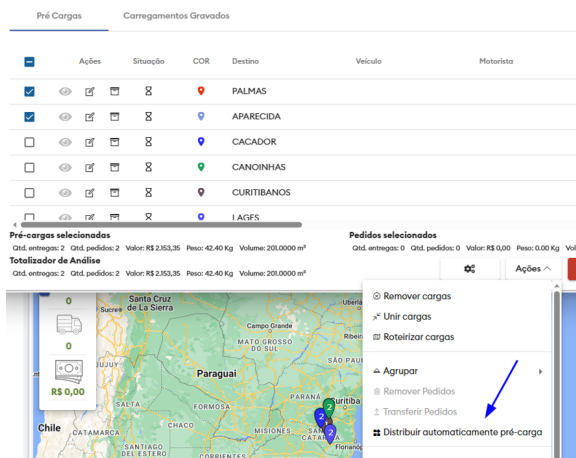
Pré Cargas | Carregamentos Gravados

| | Ações | | | Situação | COR | Destino | Veículo | Motorista |
|---|---|---|---|---|---|---|---|---|
| ☑ | | | | | | PALMAS | | |
| ☑ | | | | | | APARECIDA | | |
| ☐ | | | | | | CACADOR | | |
| ☐ | | | | | | CANOINHAS | | |
| ☐ | | | | | | CURITIBANOS | | |
| ☐ | | | | | | LAGES | | |

Pré-cargas selecionadas
Qtd. entregas: 2 Qtd. pedidos: 2 Valor: R$ 2.153,35 Peso: 42.40 Kg Volume: 201.0000 m³

Pedidos selecionados
Qtd. entregas: 0 Qtd. pedidos: 0 Valor: R$ 0,00 Peso: 0.00 Kg Vo

Totalizador de Análise
Qtd. entregas: 2 Qtd. pedidos: 2 Valor: R$ 2.153,35 Peso: 42.40 Kg Volume: 201.0000 m³

Ações

0
0
R$ 0,00

SANTA CRUZ DE LA SIERRA
Campo Grande
Paraguai
SÃO PAULO
FORMOSA
Curitiba
Chile
SANTA CATARINA
Florianó

Remover cargas
Unir cargas
Roteirizar cargas
Agrupar
Remover Pedidos
Transferir Pedidos
Distribuir automaticamente pré-carga